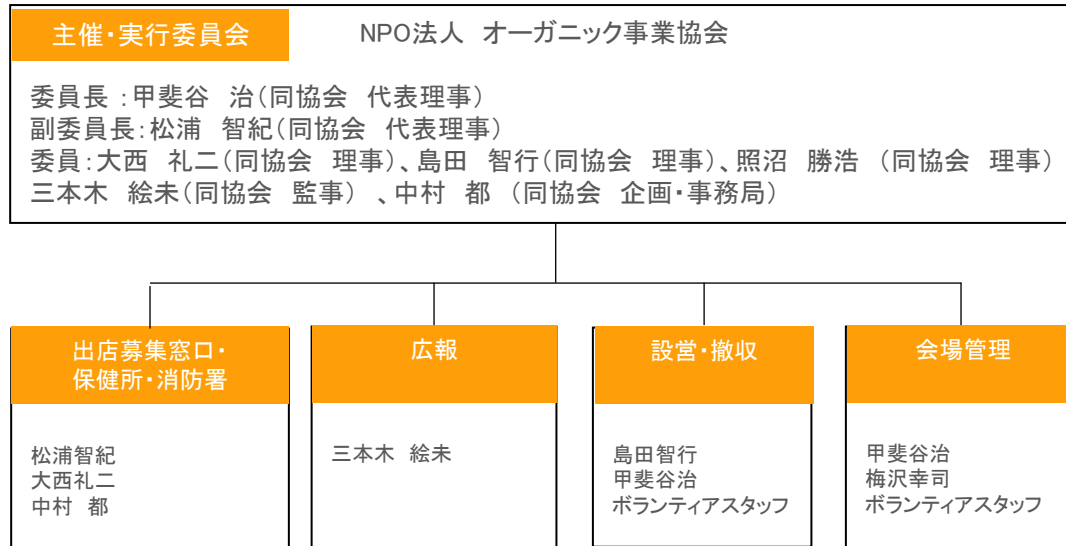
主催・実行委員会

NPO法人　オーガニック事業協会

委員長 :甲斐谷　治（同協会　代表理事）
副委員長:松浦　智紀（同協会　代表理事）
委員:大西　礼二（同協会　理事）、島田　智行（同協会　理事）、照沼　勝浩 （同協会　理事）
三本木　絵未（同協会　監事） 、中村　都 （同協会　企画・事務局）

出店募集窓口・保健所・消防署

松浦智紀
大西礼二
中村　都

広報

三本木　絵未

設営・撤収

島田智行
甲斐谷治
ボランティアスタッフ

会場管理

甲斐谷治
梅沢幸司
ボランティアスタッフ